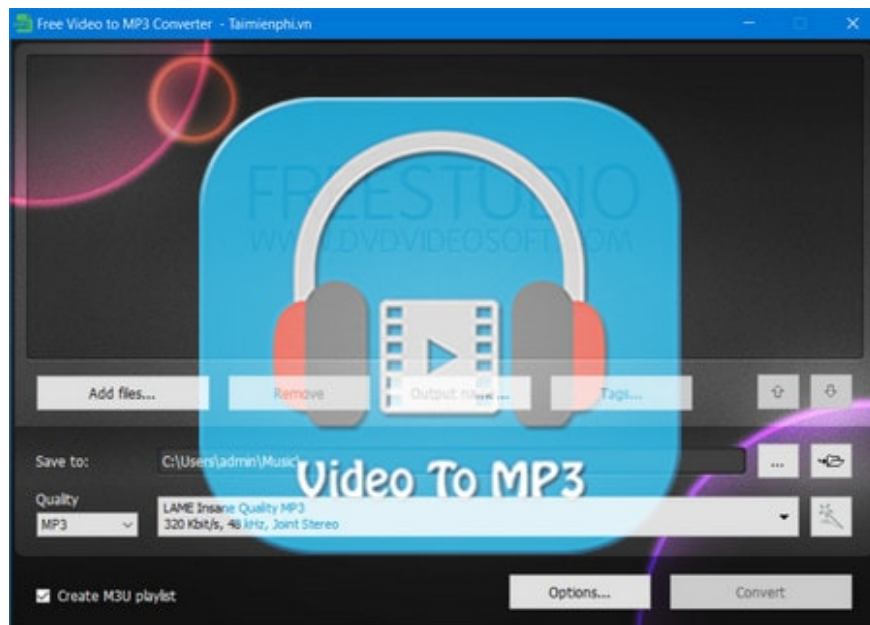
Free Video to MP3 Converter - Taimienphi.vn

FREESTUDIO
WWW.DVDVIDEOSOFT.COM

Add files...
Remove
Output n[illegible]...
Tags...

Save to:
C:\Users\admin\Music\
...

Video To MP3

Quality
MP3
LAME Insane Quality MP3
320 Kbit/s, 48 kHz, Joint Stereo

Create M3U playlist
Options...
Convert